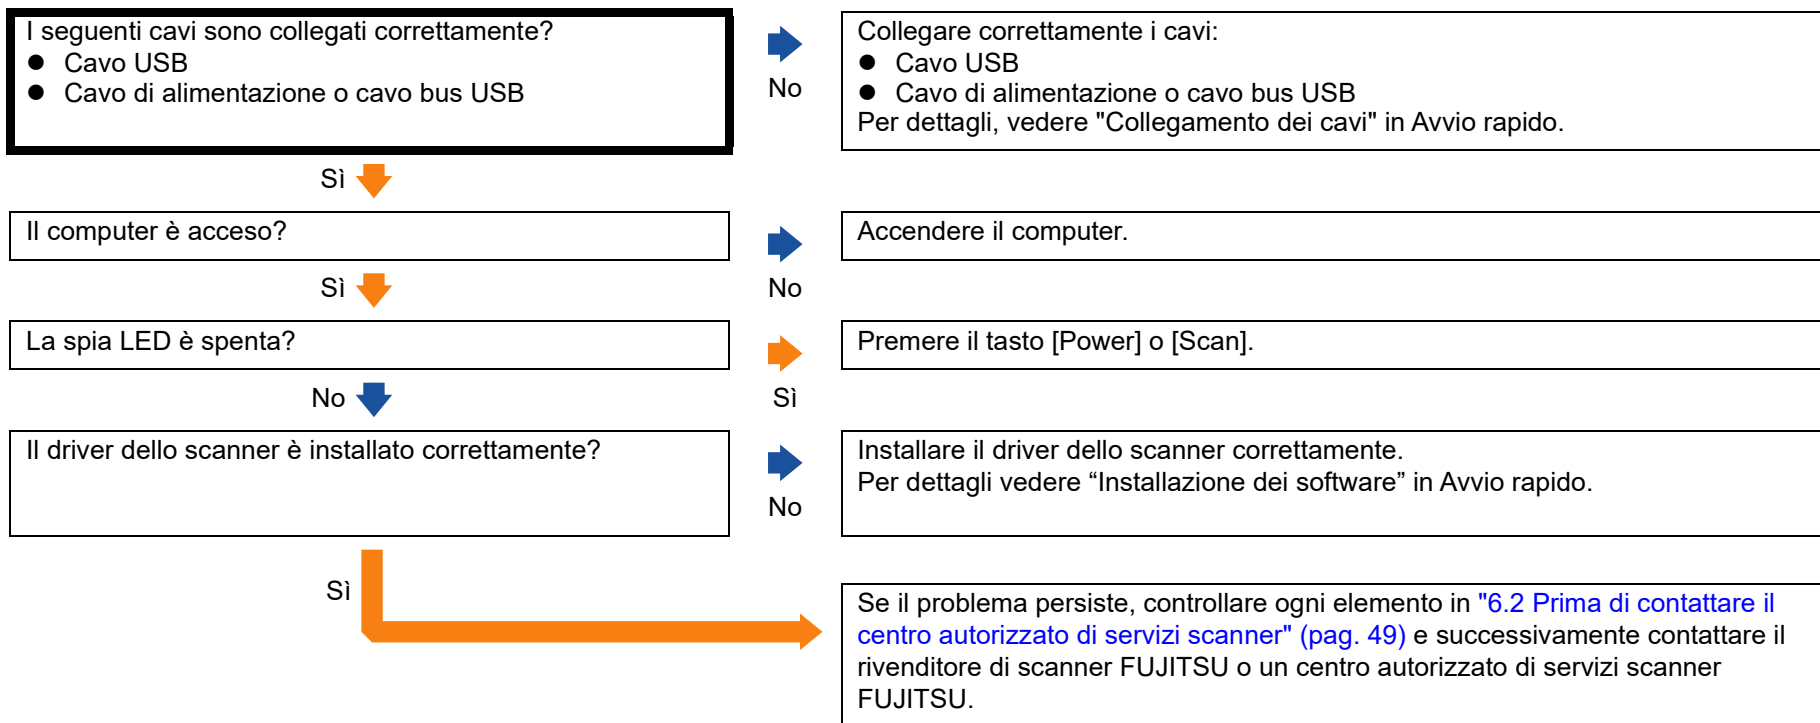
I seguenti cavi sono collegati correttamente?
- Cavo USB
- Cavo di alimentazione o cavo bus USB

No

Collegare correttamente i cavi:
- Cavo USB
- Cavo di alimentazione o cavo bus USB

Per dettagli, vedere "Collegamento dei cavi" in Avvio rapido.

Sì

Il computer è acceso?

No

Accendere il computer.

Sì

La spia LED è spenta?

Sì

Premere il tasto [Power] o [Scan].

No

Il driver dello scanner è installato correttamente?

No

Installare il driver dello scanner correttamente.
Per dettagli vedere “Installazione dei software” in Avvio rapido.

Sì

Se il problema persiste, controllare ogni elemento in "6.2 Prima di contattare il centro autorizzato di servizi scanner" (pag. 49) e successivamente contattare il rivenditore di scanner FUJITSU o un centro autorizzato di servizi scanner FUJITSU.